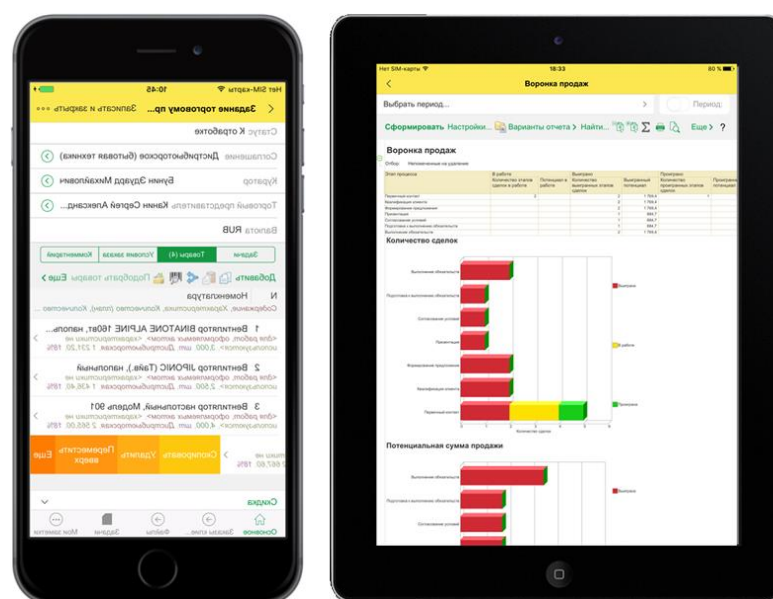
Нет SIM-карты 10:45

Задание торговому пр... Записать и закрыть

Статус К отработке

Соглашение Дистрибьюторское (бытовая техника)

Куратор Бунин Эдуард Михайлович

Торговый представитель Канин Сергей Алексан...

Валюта RUB

Задачи | Товары (4) | Условия заказа | Комментарий

Добавить Подобрать товары Еще

N Номенклатура

Содержание, Характеристика, Количество (план), Количество ...

1 Вентилятор BINATONE ALPINE 160вт, напольн...

2 Вентилятор JIPONIC (Тайв.), напольный

3 Вентилятор настольный, Модель 901

Скопировать | Удалить | Переместить вверх | Еще

Скидка

Основное | Заказы клие... | Файлы | Задачи | Мои заметки

Нет SIM-карты 18:33 80 %

Воронка продаж

Выбрать период... Период:

Сформировать Настройки... Варианты отчета Найти... Еще ?

Воронка продаж

Количество сделок

Потенциальная сумма продажи